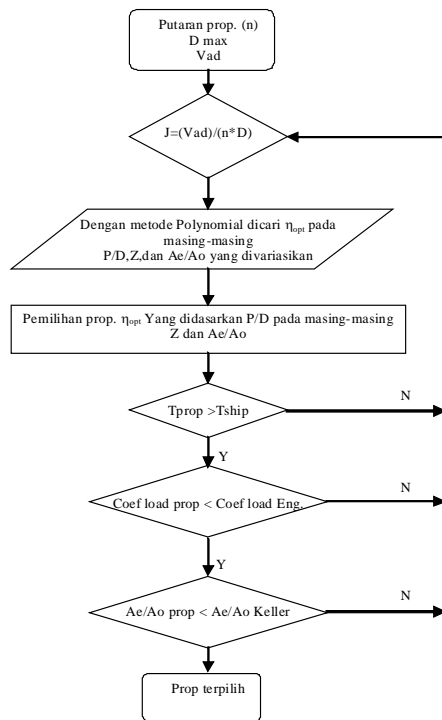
Putaran prop. (n)
D max
Vad

J=(Vad)/(n*D)

Dengan metode Polynomial dicari $\eta_{opt}$ pada masing-masing P/D,Z,dan Ae/Ao yang divariasikan

Pemilihan prop. $\eta_{opt}$ Yang didasarkan P/D pada masing-masing Z dan Ae/Ao

Tprop >Tship

N

Y

Coef load prop < Coef load Eng.

N

Y

Ae/Ao prop < Ae/Ao Keller

N

Prop terpilih